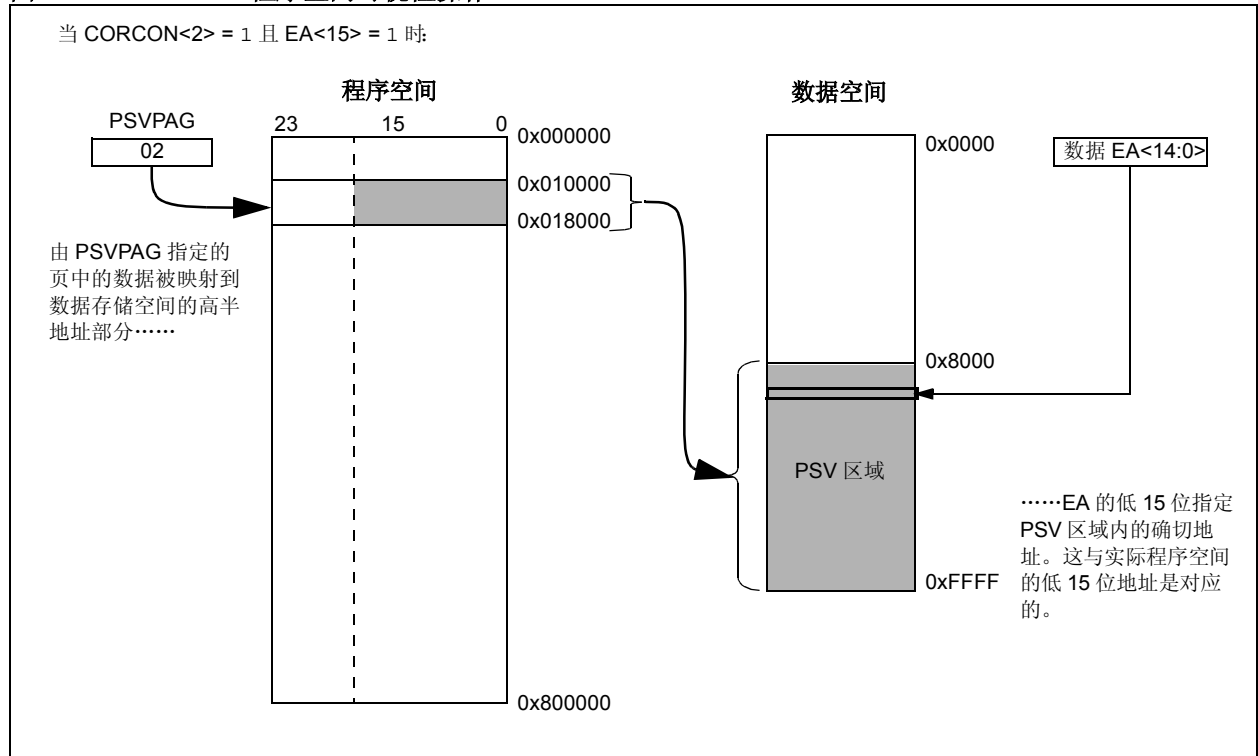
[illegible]

当 CORCON<2> = 1 且 EA<15> = 1 时:

程序空间

数据空间

PSVPAG

02

23

15

0

0x000000

0x010000

0x018000

0x800000

由 PSVPAG 指定的页中的数据被映射到数据存储空间的高半地址部分……

0x0000

数据 EA<14:0>

0x8000

PSV 区域

0xFFFF

……EA 的低 15 位指定 PSV 区域内的确切地址。这与实际程序空间的低 15 位地址是对应的。